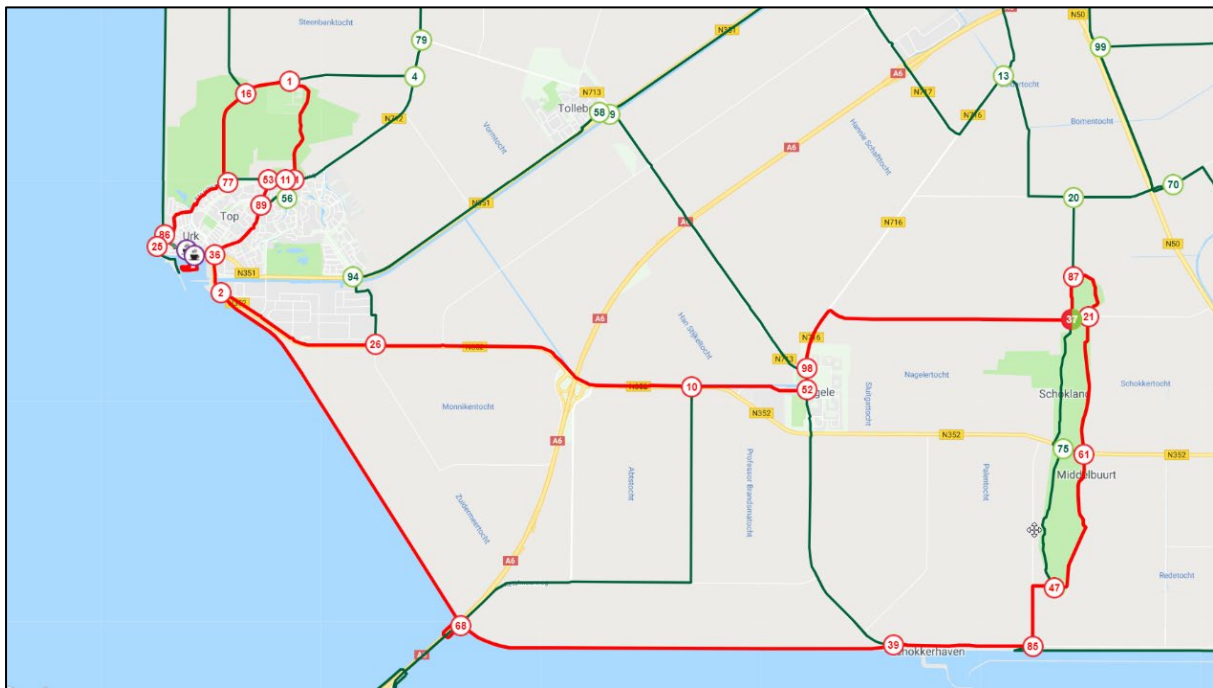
Steenbanktocht
79
4
1
16
N351
Tolleb
58
9
N713
N351
A6
N717
N716
13
N50
99
Bomentocht
Vormtocht
Hannie Schafttocht
A6
77
53
11
89
56
Top
N351
A6
N716
20
70
N50
86
25
Urk
36
N351
94
2
87
37
21
26
N352
A6
Han Stijkeltocht
N716
N713
98
Nagelertocht
Schokland
Schokkertocht
N352
10
52
gele
N352
Monnikentocht
A6
Abtstocht
Professor Brandsmatocht
Stuligtocht
N352
75
61
Middelbuurt
N352
Zuidermeertocht
Paletocht
A6
47
Redetocht
68
A6
39
Schokkerhaven
85